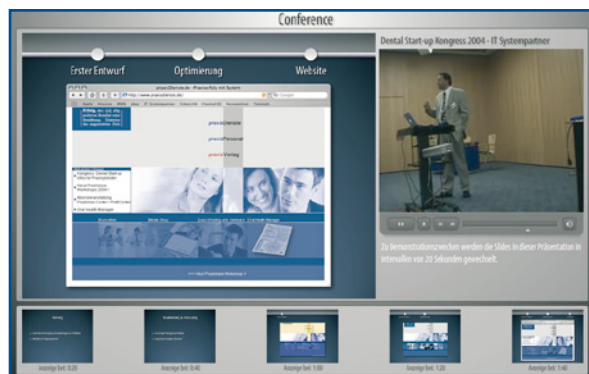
Conference

Erster Entwurf

Optimierung

Website

http://www.praxis.de

praxis Dienste

praxis Personal

praxis Verlag

Dental Start-up Kongress 2004 - IT Systempartner

Zu Demonstrationszwecken werden die Slides in dieser Präsentation in Intervallen von 20 Sekunden gewechselt.

Anzeige bei: 0:20

Anzeige bei: 0:40

Anzeige bei: 1:00

Anzeige bei: 1:20

Anzeige bei: 1:40